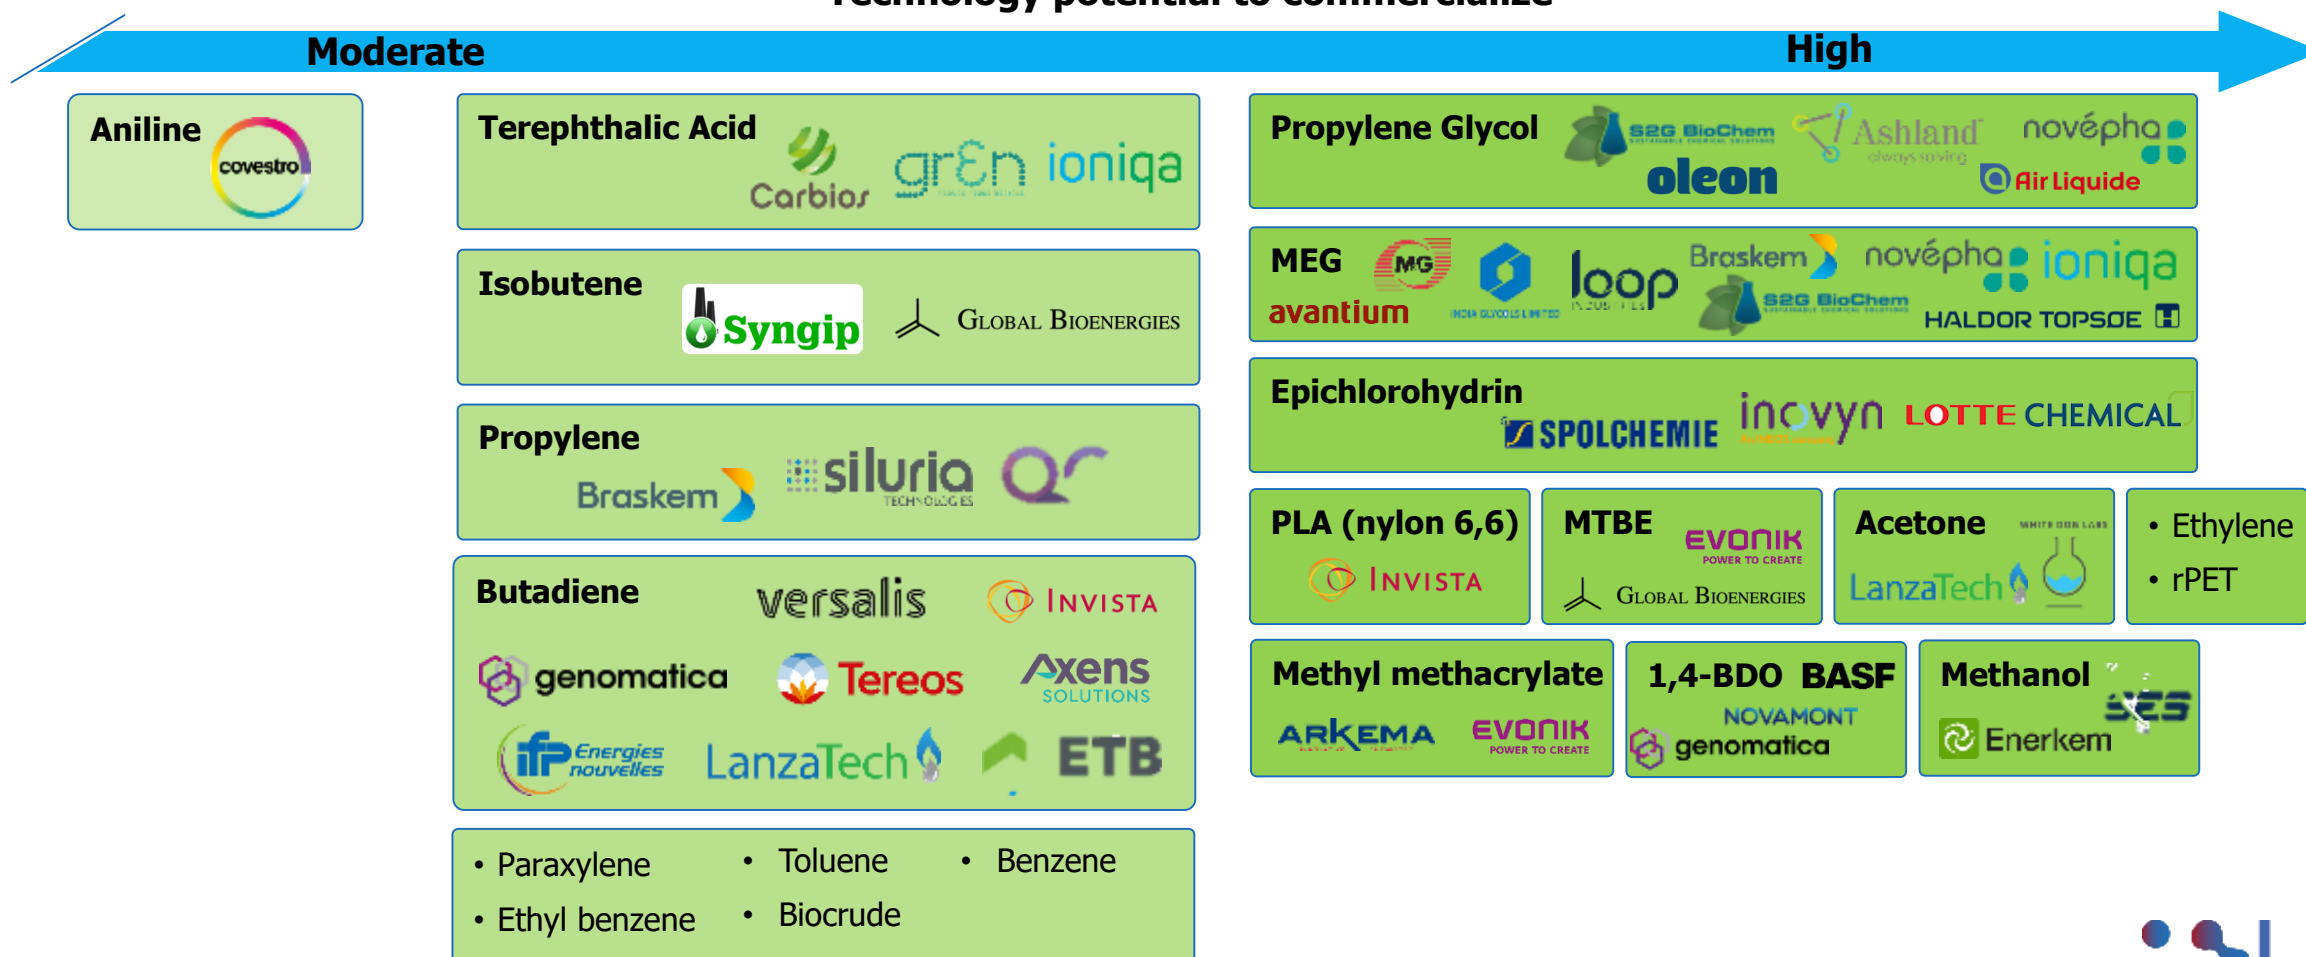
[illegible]

Moderate

High

Aniline covestro

Terephthalic Acid Carbios gr3n ioniqa

Isobutene Syngip Global Bioenergies

Propylene Braskem siluria TECHNOLOGIES

Butadiene versalis INVISTA genomatica Tereos Axens SOLUTIONS IFP Energies nouvelles LanzaTech ETB

• Paraxylene
• Ethyl benzene
• Toluene
• Biocrude
• Benzene

Propylene Glycol S2G BioChem oleon Ashland always solving novépha Air Liquide

MEG avantium MG INDIA GLYCOLS LIMITED loop INDUSTRIES Braskem S2G BioChem novépha ioniqa HALDOR TOPSØE

Epichlorohydrin SPOLCHEMIE inovyn LOTTE CHEMICAL

PLA (nylon 6,6) INVISTA

MTBE EVONIK POWER TO CREATE Global Bioenergies

Acetone WHITE DOG LABS LanzaTech

• Ethylene
• rPET

Methyl methacrylate ARKEMA EVONIK POWER TO CREATE

1,4-BDO BASF NOVAMONT genomatica

Methanol SES Enerkem